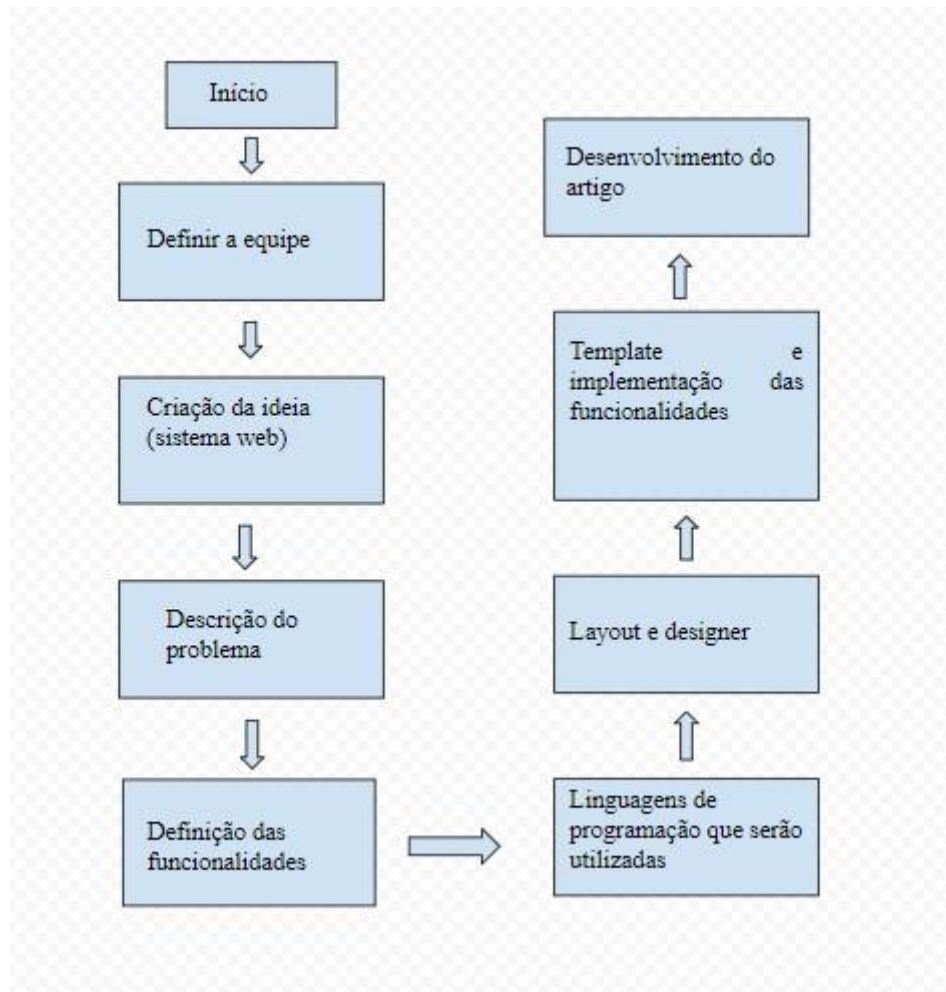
Início

Definir a equipe

Criação da ideia (sistema web)

Descrição do problema

Definição das funcionalidades

Linguagens de programação que serão utilizadas

Layout e designer

Template e implementação das funcionalidades

Desenvolvimento do artigo